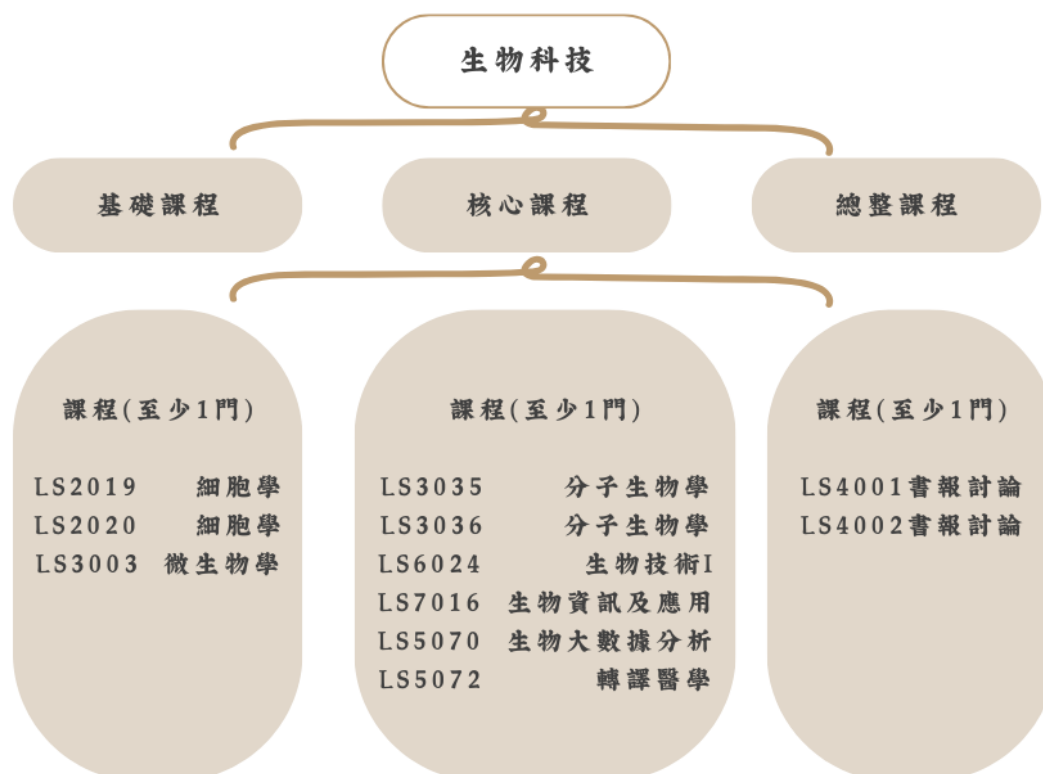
生物科技

基礎課程

核心課程

總整課程

課程(至少1門)

LS2019 細胞學
LS2020 細胞學
LS3003 微生物學

課程(至少1門)

LS3035 分子生物學
LS3036 分子生物學
LS6024 生物技術I
LS7016 生物資訊及應用
LS5070 生物大數據分析
LS5072 轉譯醫學

課程(至少1門)

LS4001書報討論
LS4002書報討論